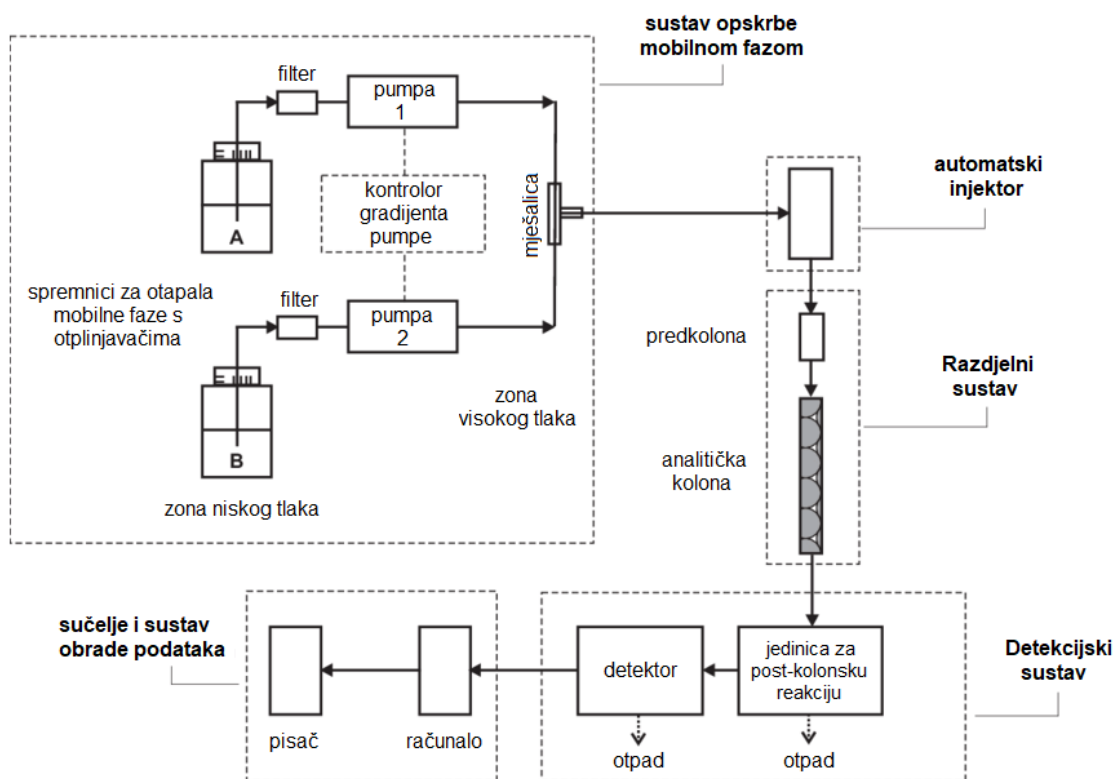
sustav opskrbe mobilnom fazom

filter

pumpa 1

A

kontrolor gradijenta pumpe

mješalica

automatski injektor

spremnici za otapala mobilne faze s otplinjavačima

filter

pumpa 2

predkolona

Razdjelni sustav

B

zona visokog tlaka

analitička kolona

zona niskog tlaka

sučelje i sustav obrade podataka

detektor

jedinica za post-kolonsku reakciju

Detekcijski sustav

pisač

računalo

otpad

otpad